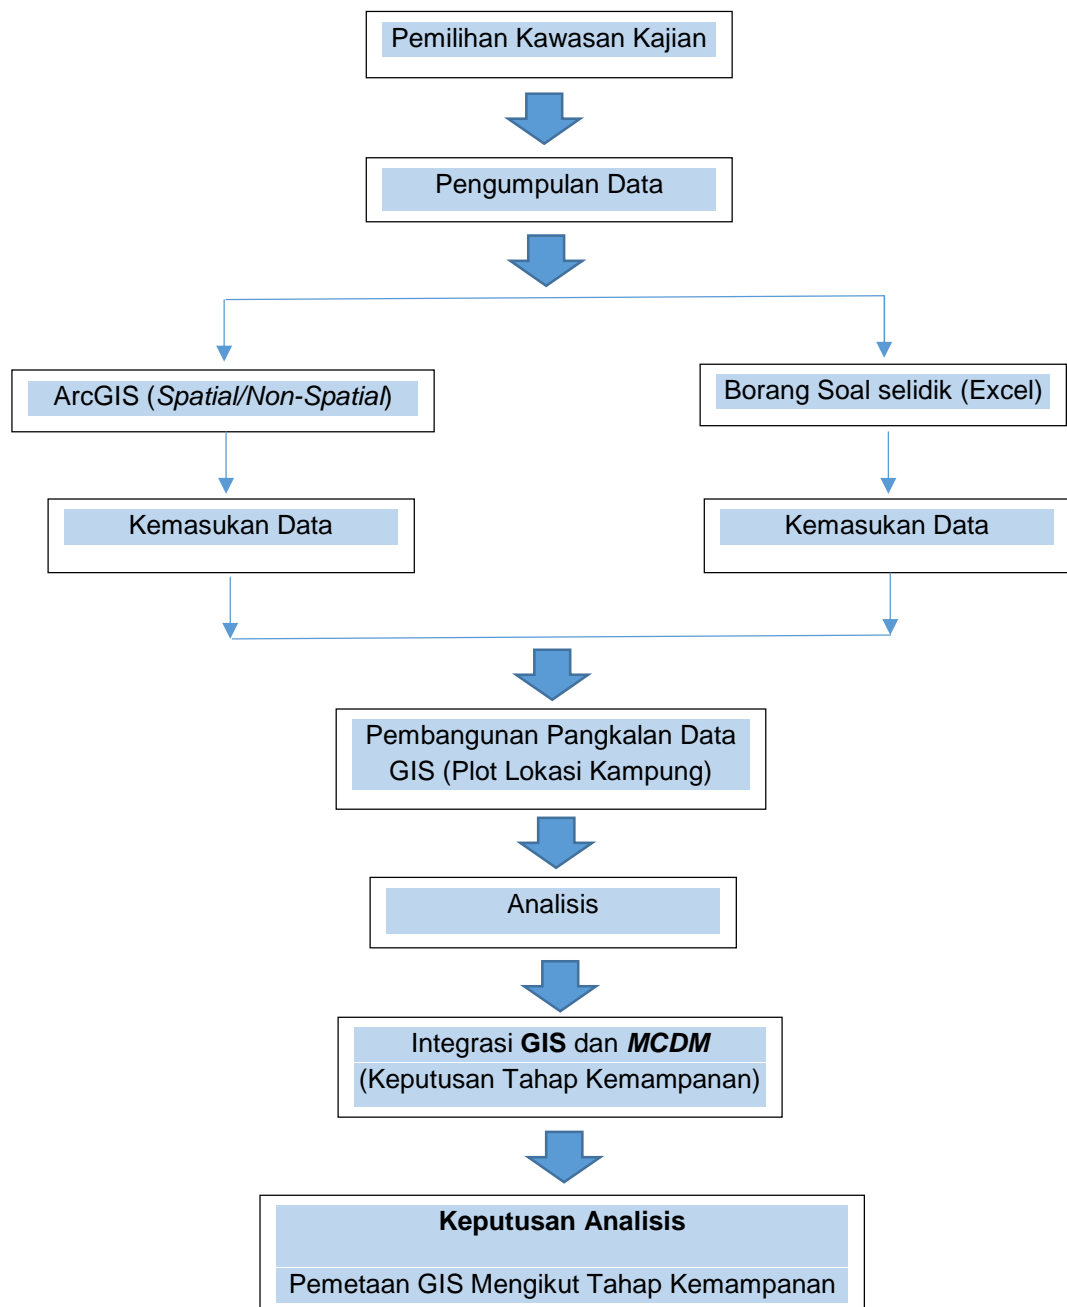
Pemilihan Kawasan Kajian

Pengumpulan Data

ArcGIS (*Spatial/Non-Spatial*)

Borang Soal selidik (Excel)

Kemasukan Data

Kemasukan Data

Pembangunan Pangkalan Data GIS (Plot Lokasi Kampung)

Analisis

Integrasi **GIS** dan ***MCDM*** (Keputusan Tahap Kemampanan)

**Keputusan Analisis**

Pemetaan GIS Mengikut Tahap Kemampanan